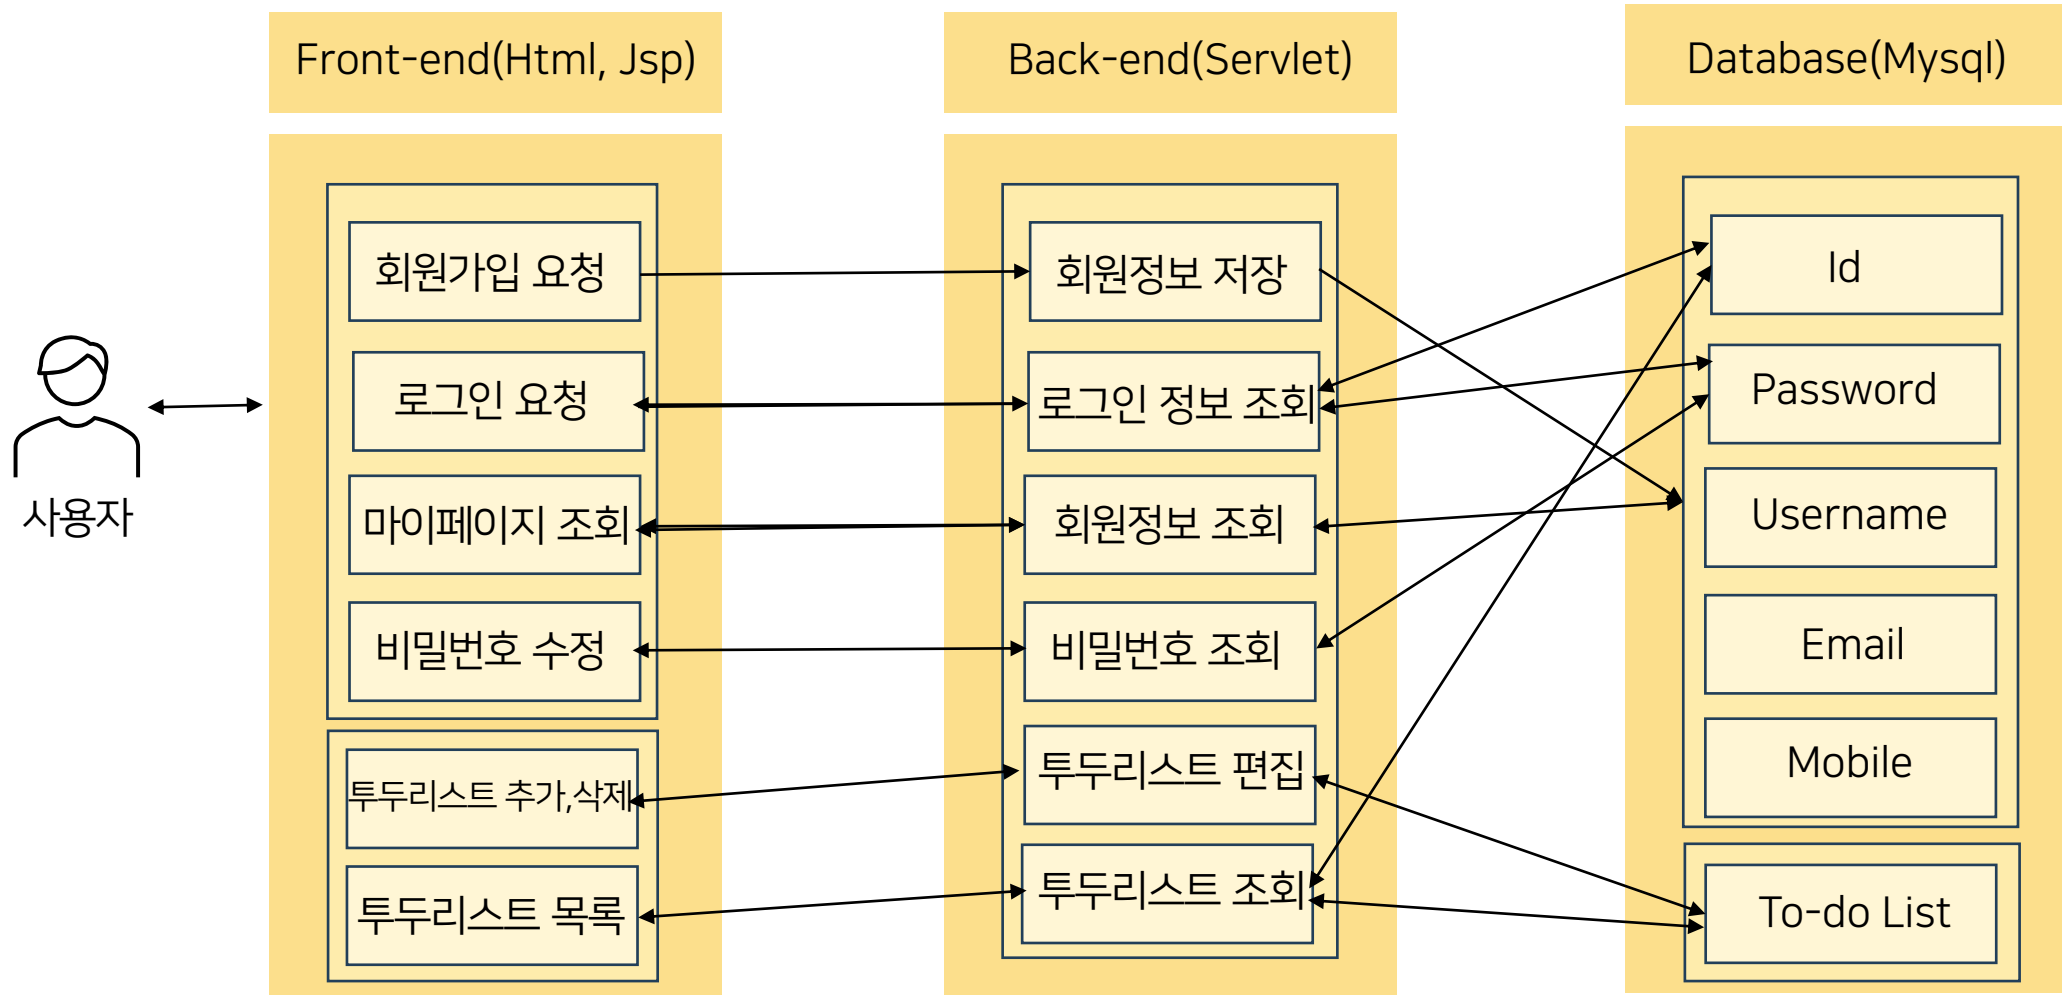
Front-end(Html, Jsp)

Back-end(Servlet)

Database(Mysql)

사용자

회원가입 요청

로그인 요청

마이페이지 조회

비밀번호 수정

투두리스트 추가,삭제

투두리스트 목록

회원정보 저장

로그인 정보 조회

회원정보 조회

비밀번호 조회

투두리스트 편집

투두리스트 조회

Id

Password

Username

Email

Mobile

To-do List